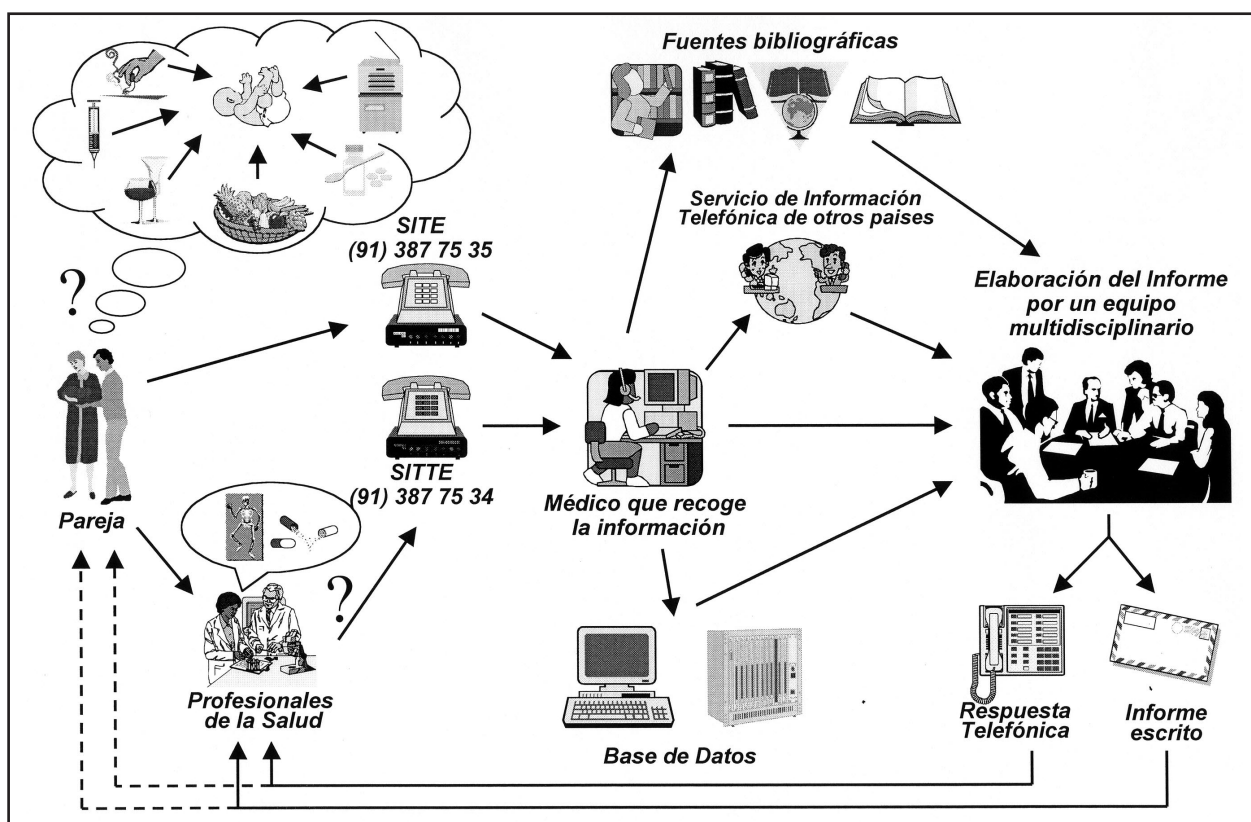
Fuentes bibliográficas

Servicio de Información Telefónica de otros paises

SITE
(91) 387 75 35

?

Elaboración del Informe por un equipo multidisciplinario

SITTE
(91) 387 75 34

Médico que recoge la información

Pareja

?

Profesionales de la Salud

Base de Datos

Respuesta Telefónica

Informe escrito